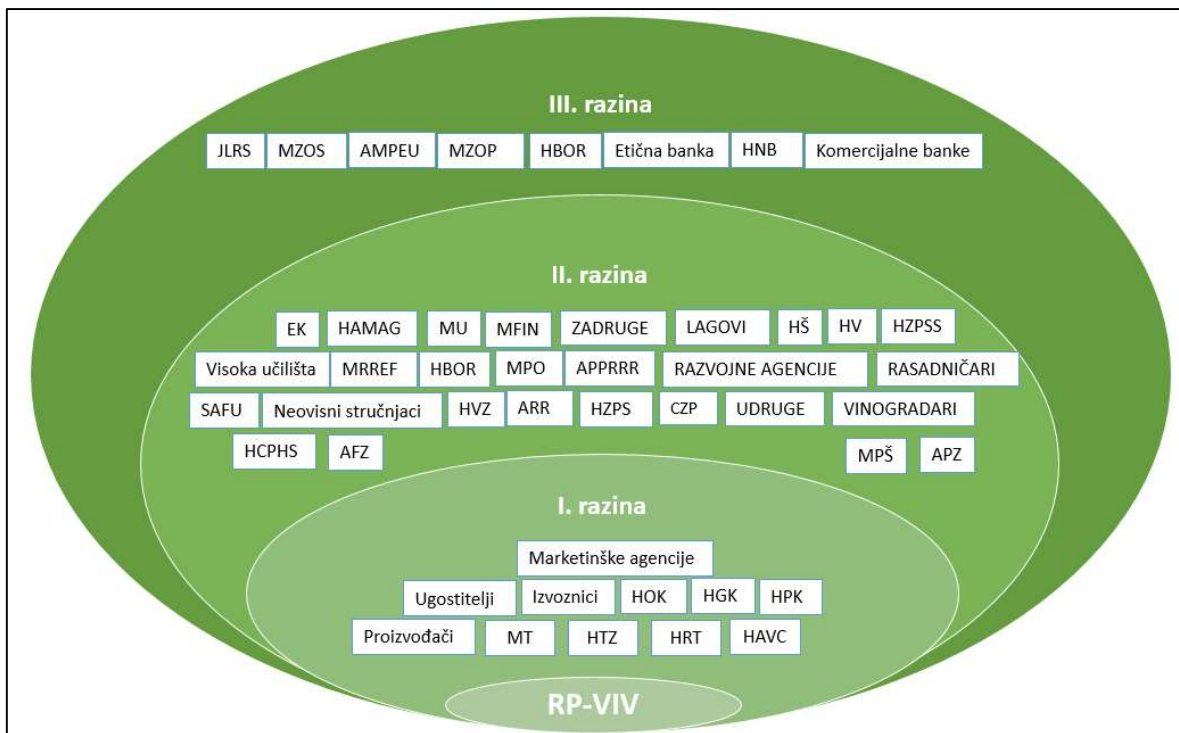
III. razina

JLRS MZOS AMPEU MZOP HBOR Etična banka HNB Komercijalne banke

II. razina

EK HAMAG MU MFIN ZADRUGE LAGOVI HŠ HV HZPSS

Visoka učilišta MRREF HBOR MPO APPRRR RAZVOJNE AGENCIJE RASADNIČARI

SAFU Neovisni stručnjaci HVZ ARR HZPS CZP UDRUGE VINOGRADARI

HCPHS AFZ MPŠ APZ

I. razina

Marketinške agencije

Ugostitelji Izvoznici HOK HGK HPK

Proizvođači MT HTZ HRT HAVC

RP-VIV